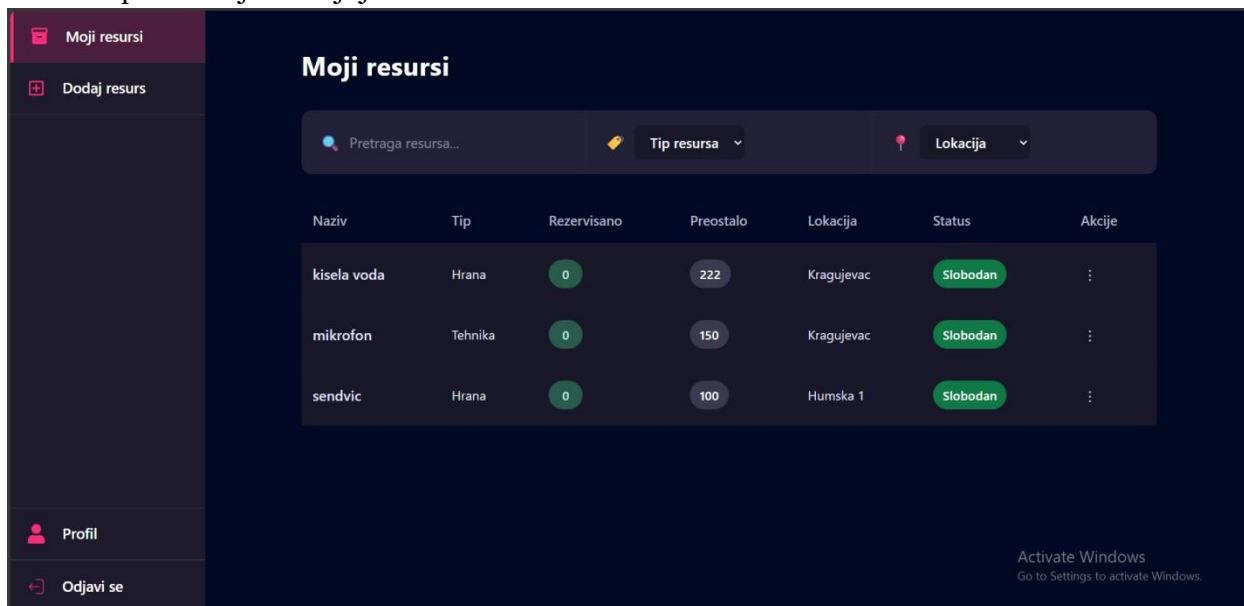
Moji resursi

Dodaj resurs

Profil

Odjavi se

Moji resursi

Pretraga resursa...

Tip resursa

Lokacija

| Naziv | Tip | Rezervisano | Preostalo | Lokacija | Status | Akcije |
|---|---|---|---|---|---|---|
| kisela voda | Hrana | 0 | 222 | Kragujevac | Slobodan | ⋮ |
| mikrofon | Tehnika | 0 | 150 | Kragujevac | Slobodan | ⋮ |
| sendvic | Hrana | 0 | 100 | Humska 1 | Slobodan | ⋮ |

Activate Windows
Go to Settings to activate Windows.